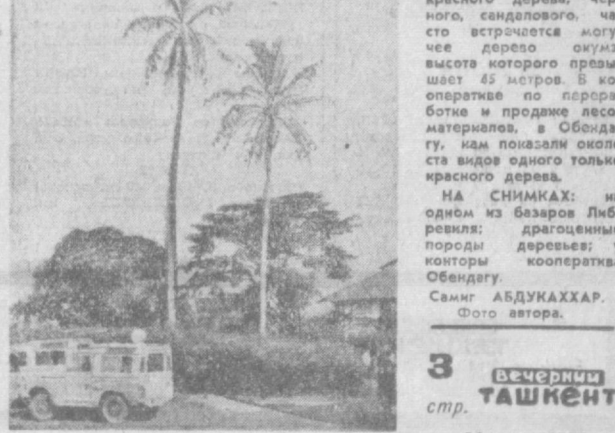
красного дерева, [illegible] ного, сандалового, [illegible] сто встречается могу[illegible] чее дерево окум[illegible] высота которого превы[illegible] шает 45 метров. В ко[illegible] оперативе по перера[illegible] ботке и продаже лесо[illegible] материалов, в Обенда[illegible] гу, нам показали около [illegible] ста видов одного только красного дерева.

НА СНИМКАХ: на одном из базаров Либ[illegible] ревиля; драгоценные породы деревьев; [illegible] конторы кооператива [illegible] Обендагу.

Самиг АБДУКАХХАР.
Фото автора.

3 стр.

Вечерний ТАШКЕНТ